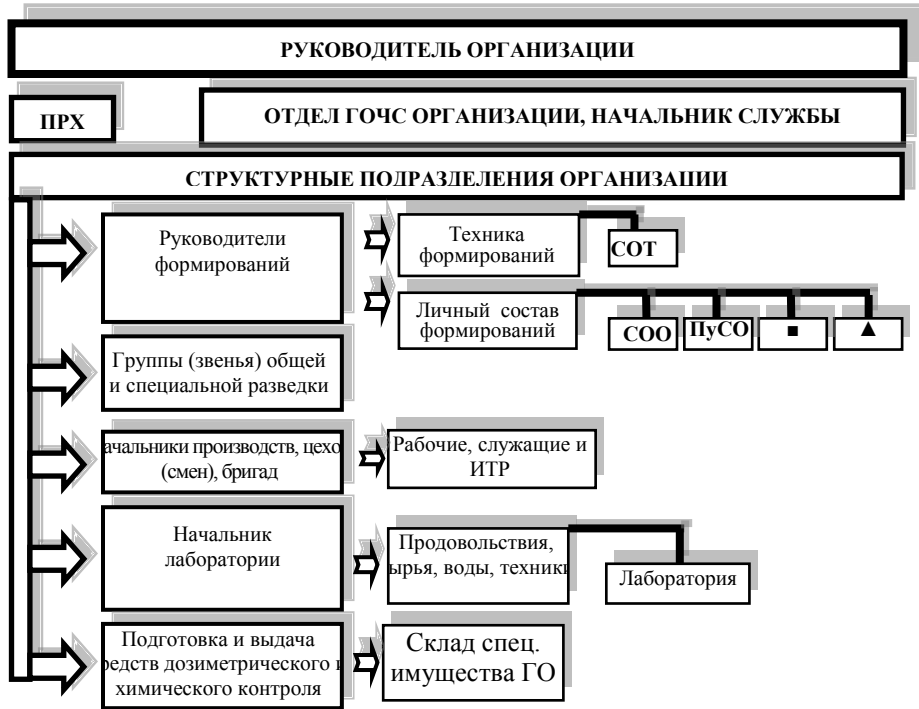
РУКОВОДИТЕЛЬ ОРГАНИЗАЦИИ

ПРХ

ОТДЕЛ ГОЧС ОРГАНИЗАЦИИ, НАЧАЛЬНИК СЛУЖБЫ

СТРУКТУРНЫЕ ПОДРАЗДЕЛЕНИЯ ОРГАНИЗАЦИИ

Руководители формирований

Техника формирований

СОТ

Личный состав формирований

СОО

ПуСО

■

▲

Группы (звенья) общей и специальной разведки

ачальники производств, цехо (смен), бригад

Рабочие, служащие и ИТР

Начальник лаборатории

Продовольствия, ырья, воды, техники

Лаборатория

Подготовка и выдача редств дозиметрического и химического контроля

Склад спец. имущества ГО